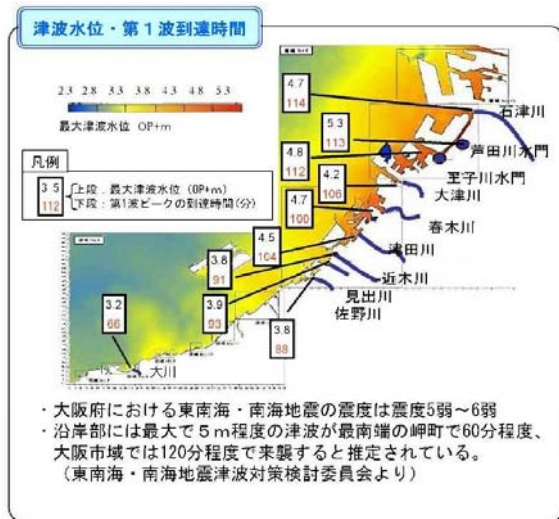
津波水位・第１波到達時間

2.3 2.8 3.3 3.8 4.3 4.8 5.3

最大津波水位 OP+m

凡例

| 3.5 | 上段：最大津波水位（OP+m） |
|---|---|
| 112 | 下段：第1波ピークの到達時間（分） |

4.7
114

5.3
113

4.8
112

4.2
106

4.7
100

4.5
104

3.8
91

3.2
66

3.9
83

3.8
88

石津川

芦田川水門

王子川水門

大津川

春木川

津田川

近木川

見出川

佐野川

大川

・大阪府における東南海・南海地震の震度は震度5弱～6弱
・沿岸部には最大で５ｍ程度の津波が最南端の岬町で60分程度、大阪市域では120分程度で来襲すると推定されている。
（東南海・南海地震津波対策検討委員会より）